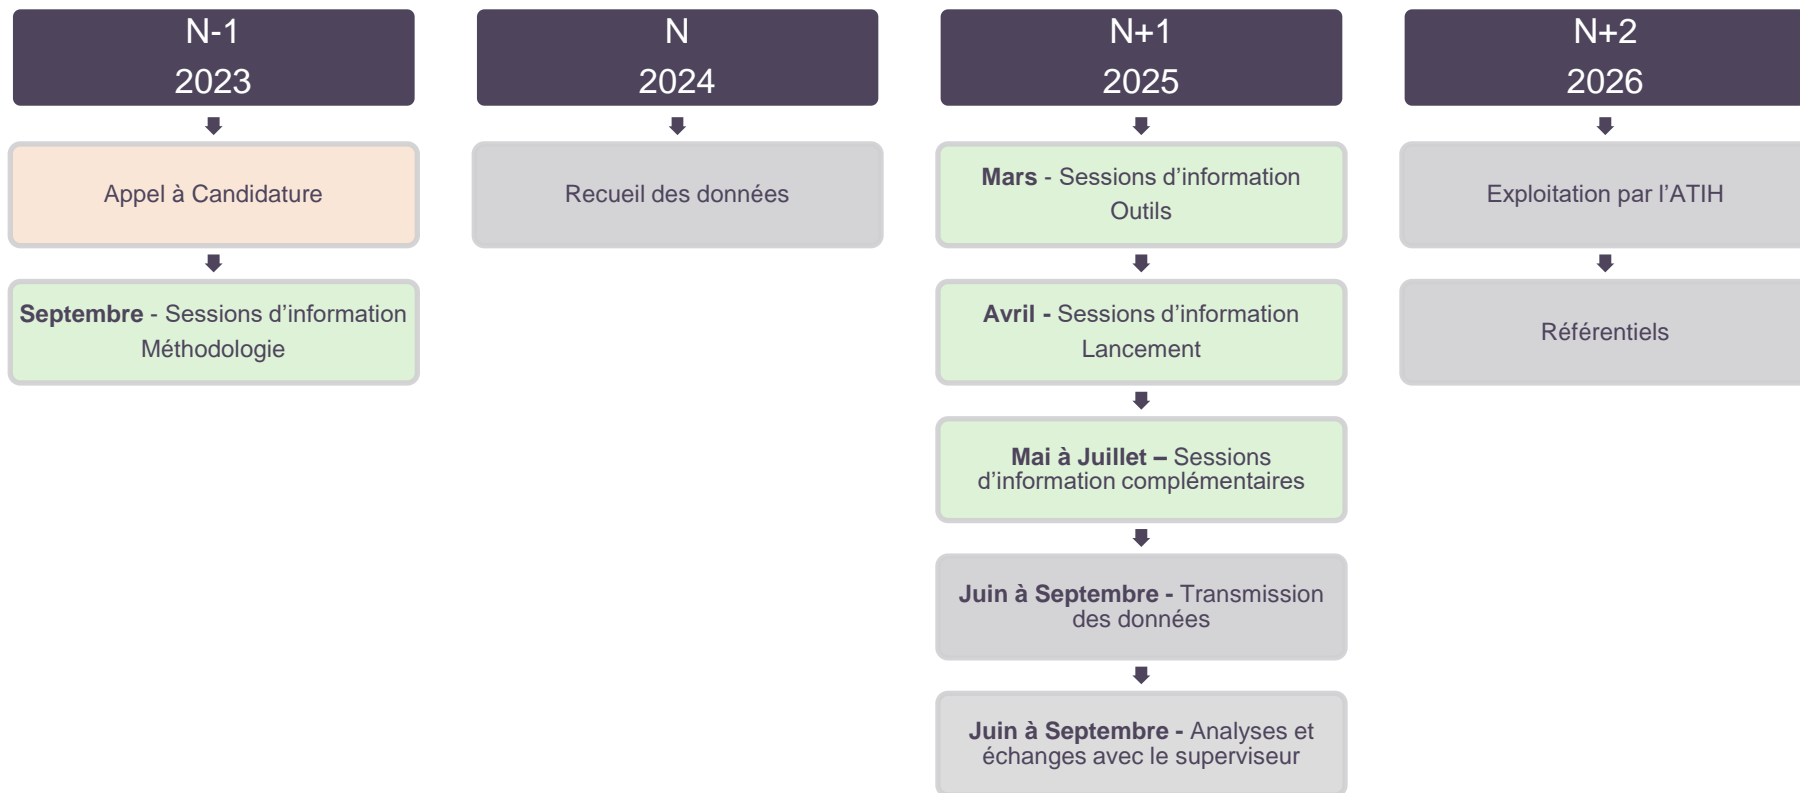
N-1
2023

Appel à Candidature

Septembre - Sessions d'information Méthodologie

N
2024

Recueil des données

N+1
2025

Mars - Sessions d'information Outils

Avril - Sessions d'information Lancement

Mai à Juillet – Sessions d'information complémentaires

Juin à Septembre - Transmission des données

Juin à Septembre - Analyses et échanges avec le superviseur

N+2
2026

Exploitation par l'ATIH

Référentiels